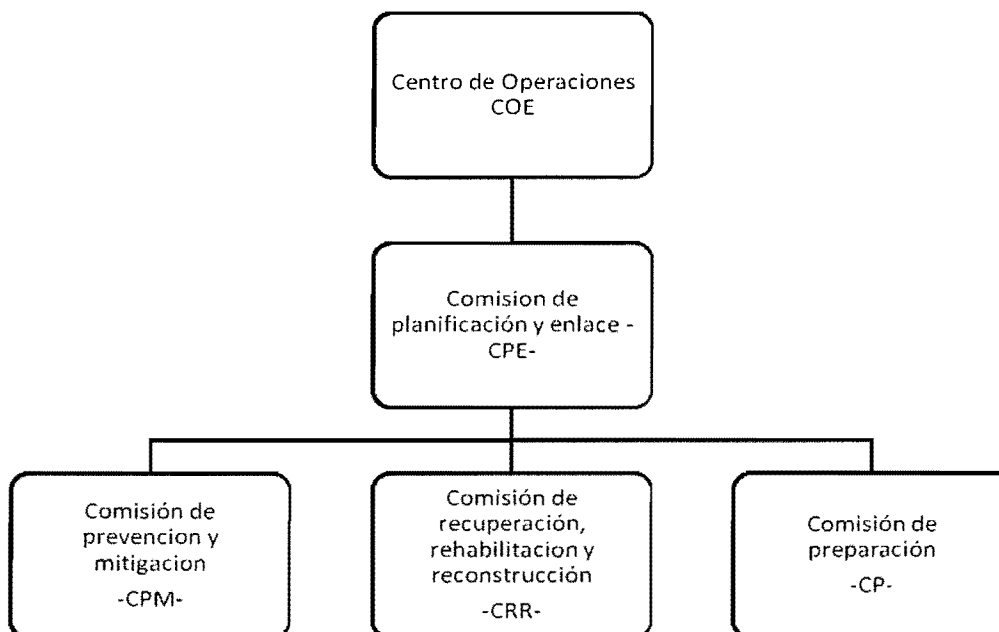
Centro de Operaciones
COE

Comision de planificación y enlace -CPE-

Comisión de prevencion y mitigacion
-CPM-

Comisión de recuperación, rehabilitacion y reconstrucción
-CRR-

Comisión de preparación
-CP-